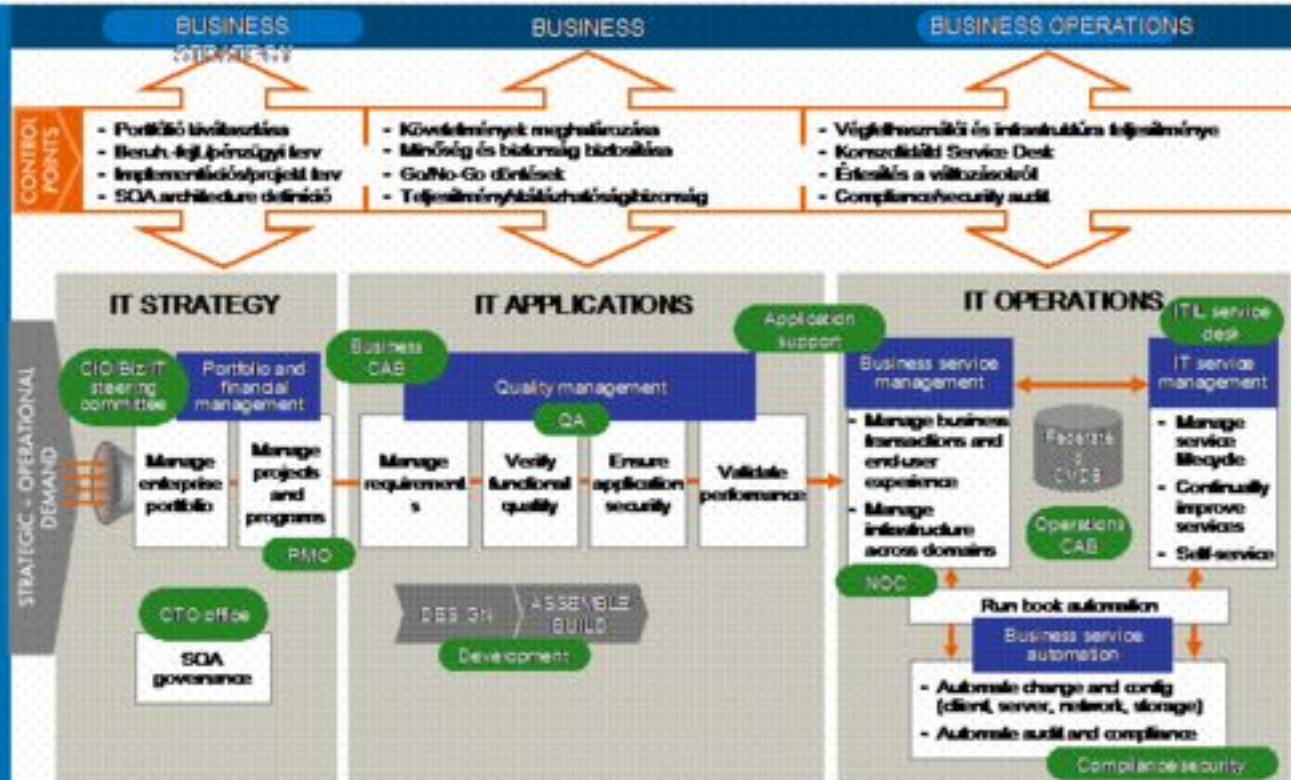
BUSINESS STRATEGY

BUSINESS

BUSINESS OPERATIONS

CONTROL POINTS

- Portfólió kiválasztása
- Beruh.-től./pénzügyi terv
- Implementációs/projekt terv
- SOA architecture definíció

- Követelmények meghatározása
- Minőség és biztonság biztosítása
- Go/No-Go döntések
- Teljesítmény/skálázhatóság/biztonság

- Végfelhasználói és infrastruktúra teljesítménye
- Konszolidált Service Desk
- Értesítés a változásokról
- Compliance/security audit

IT STRATEGY

IT APPLICATIONS

IT OPERATIONS

STRATEGIC + OPERATIONAL DEMAND

CIO/Biz/IT steering committee

Portfolio and financial management

Manage enterprise portfolio

Manage projects and programs

PMO

CTO office

SOA governance

Business CAB

Quality management

QA

Manage requirements

Verify functional quality

Ensure application security

Validate performance

DESIGN

ASSEMBLE BUILD

Development

Application support

Business service management

- Manage business transactions and end-user experience
- Manage infrastructure across domains

Federated CMDB

Operations CAB

ITIL service desk

IT service management

- Manage service lifecycle
- Continually improve services
- Self-service

NOC

Run book automation

Business service automation

- Automate change and config (client, server, network, storage)
- Automate audit and compliance

Compliance/security